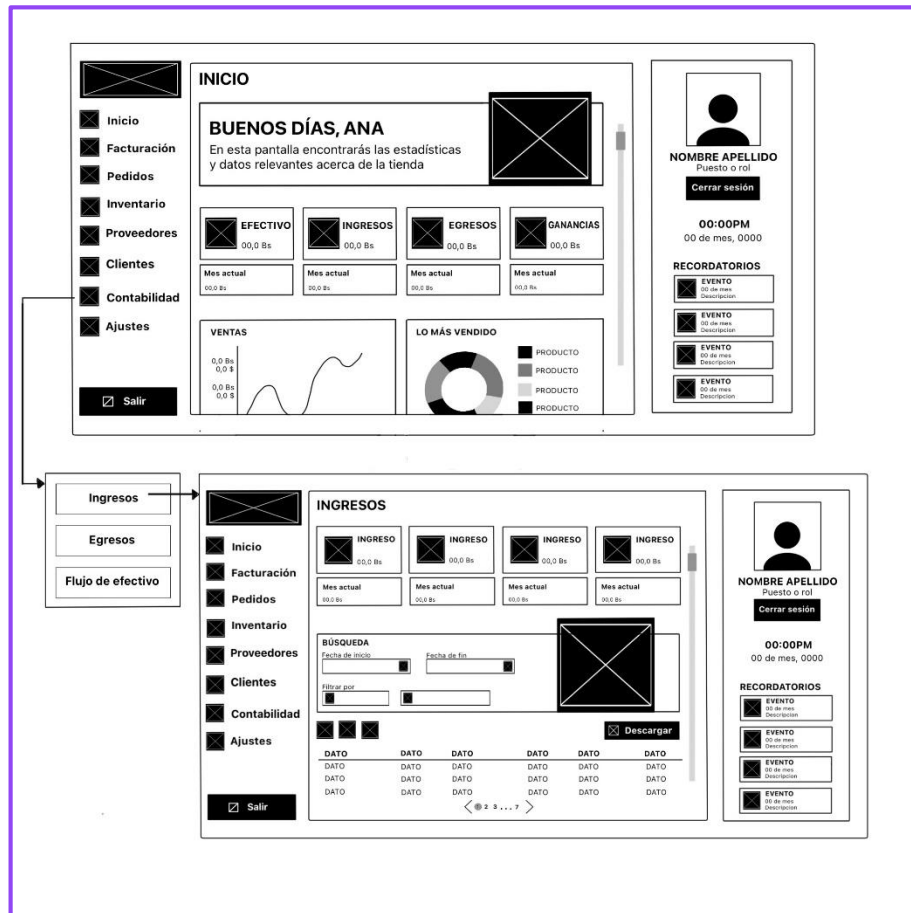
Inicio
Facturación
Pedidos
Inventario
Proveedores
Clientes
Contabilidad
Ajustes

Salir

INICIO

BUENOS DÍAS, ANA
En esta pantalla encontrarás las estadísticas y datos relevantes acerca de la tienda

EFECTIVO
0,0 Bs
INGRESOS
0,0 Bs
EGRESOS
0,0 Bs
GANANCIAS
0,0 Bs

Mes actual
00,0 Bs
Mes actual
00,0 Bs
Mes actual
00,0 Bs
Mes actual
00,0 Bs

VENTAS
0,0 Bs
0,0 $
0,0 Bs
0,0 $

LO MÁS VENDIDO
PRODUCTO
PRODUCTO
PRODUCTO
PRODUCTO

NOMBRE APELLIDO
Puesto o rol
Cerrar sesión

00:00PM
00 de mes, 0000

RECORDATORIOS
EVENTO
00 de mes
Descripcion
EVENTO
00 de mes
Descripcion
EVENTO
00 de mes
Descripcion
EVENTO
00 de mes
Descripcion

Ingresos
Egresos
Flujo de efectivo

Inicio
Facturación
Pedidos
Inventario
Proveedores
Clientes
Contabilidad
Ajustes

Salir

INGRESOS

INGRESO
00,0 Bs
INGRESO
00,0 Bs
INGRESO
00,0 Bs
INGRESO
00,0 Bs

Mes actual
00,0 Bs
Mes actual
00,0 Bs
Mes actual
00,0 Bs
Mes actual
00,0 Bs

BÚSQUEDA
Fecha de inicio
Fecha de fin
Filtrar por

Descargar

| DATO | DATO | DATO | DATO | DATO | DATO |
|---|---|---|---|---|---|
| DATO | DATO | DATO | DATO | DATO | DATO |
| DATO | DATO | DATO | DATO | DATO | DATO |
| DATO | DATO | DATO | DATO | DATO | DATO |

< 2 3 . . . 7 >

NOMBRE APELLIDO
Puesto o rol
Cerrar sesión

00:00PM
00 de mes, 0000

RECORDATORIOS
EVENTO
00 de mes
Descripcion
EVENTO
00 de mes
Descripcion
EVENTO
00 de mes
Descripcion
EVENTO
00 de mes
Descripcion